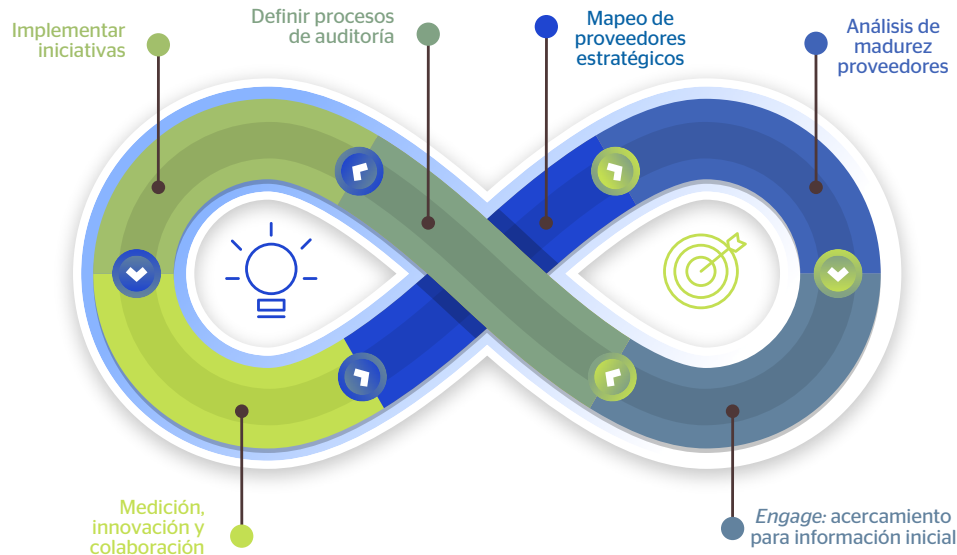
Implementar iniciativas

Definir procesos de auditoría

Mapeo de proveedores estratégicos

Análisis de madurez proveedores

Medición, innovación y colaboración

Engage: acercamiento para información inicial